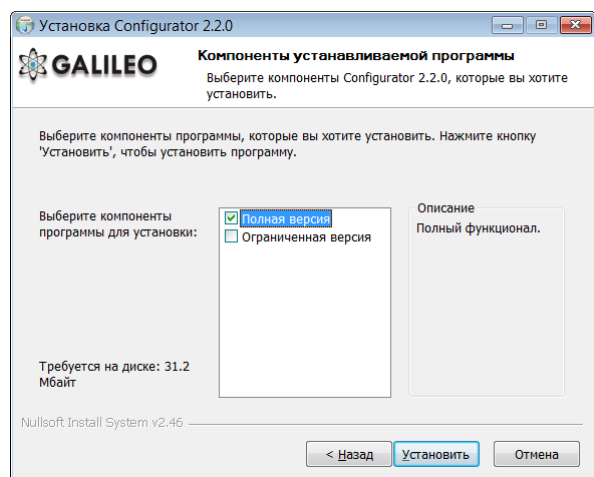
Установка Configurator 2.2.0

GALILEO

Компоненты устанавливаемой программы

Выберите компоненты Configurator 2.2.0, которые вы хотите установить.

Выберите компоненты программы, которые вы хотите установить. Нажмите кнопку 'Установить', чтобы установить программу.

Выберите компоненты программы для установки:

Полная версия
Ограниченная версия

Описание

Полный функционал.

Требуется на диске: 31.2 Мбайт

Nullsoft Install System v2.46

< Назад

Установить

Отмена